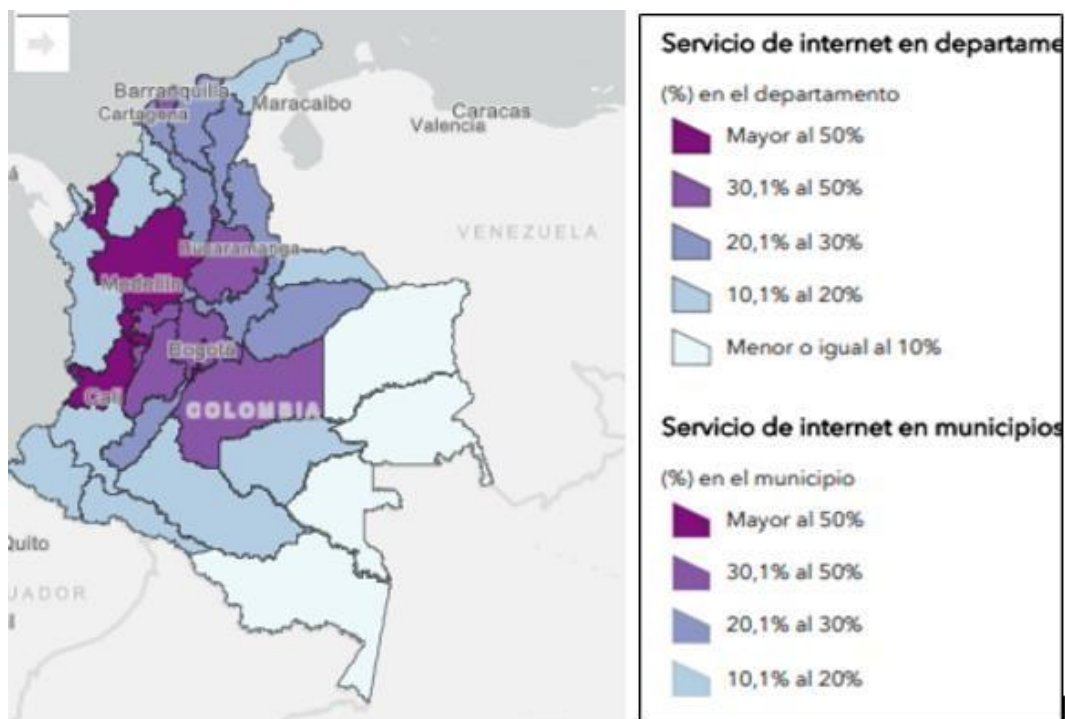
Barranquilla
Cartagena
Maracaibo
Caracas
Valencia
VENEZUELA
Bucaramanga
Medellín
Bogotá
Cali
COLOMBIA
Quito
UADOR

Servicio de internet en departame

(%) en el departamento
Mayor al 50%
30,1% al 50%
20,1% al 30%
10,1% al 20%
Menor o igual al 10%

Servicio de internet en municipios

(%) en el municipio
Mayor al 50%
30,1% al 50%
20,1% al 30%
10,1% al 20%